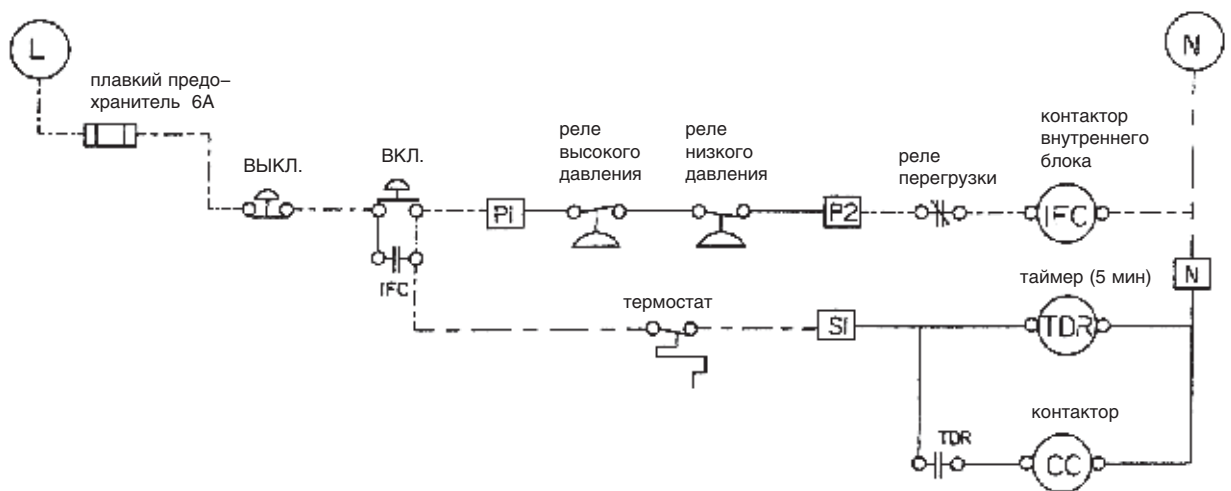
L

N

плавкий предохранитель 6А

ВЫКЛ.

ВКЛ.

IFC

P1

реле высокого давления

реле низкого давления

P2

реле перегрузки

контактор внутреннего блока

IFC

N

таймер (5 мин)

термостат

S1

TDR

TDR

контактор

CC